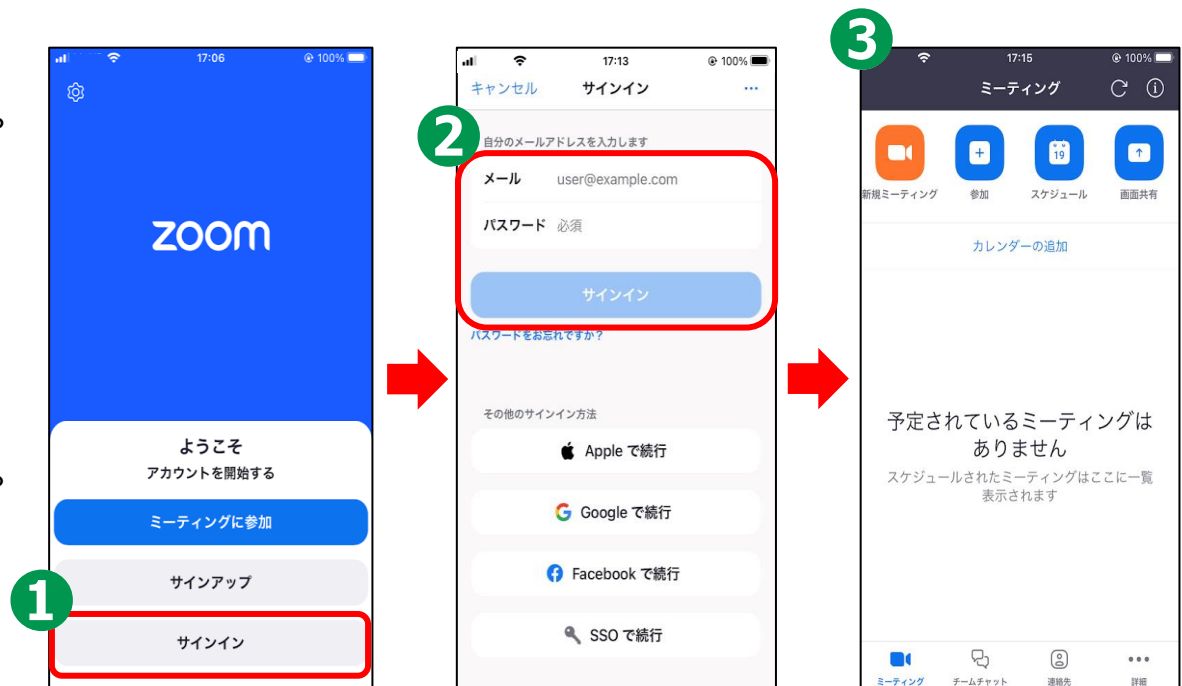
17:06 100%

zoom

ようこそ
アカウントを開始する

ミーティングに参加

サインアップ

❶

サインイン

17:13 100%

キャンセル サインイン ···

❷

自分のメールアドレスを入力します

メール user@example.com

パスワード 必須

サインイン

パスワードをお忘れですか？

その他のサインイン方法

Apple で続行

Google で続行

Facebook で続行

SSO で続行

❸

17:15 100%

ミーティング

新規ミーティング 参加 スケジュール 画面共有

19

カレンダーの追加

予定されているミーティングはありません

スケジュールされたミーティングはここに一覧表示されます

ミーティング チームチャット 連絡先 詳細